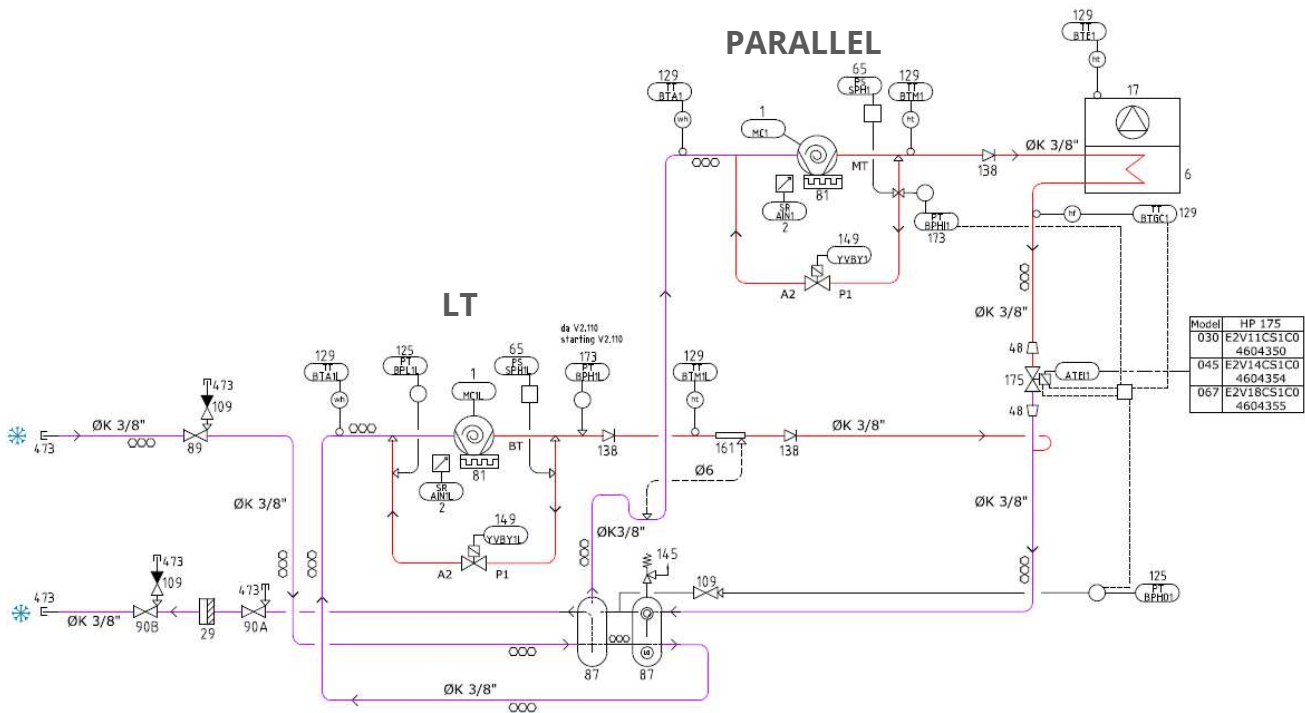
PARALLEL

129
TT
BTE1

17

6

65
PS
SPH1

129
TT
BTA1

129
TT
BTM1

1
MC1

MT

81

ØK 3/8"

138

SR
AIN1
2

PT
BPH1
173

129
TT
BTGC1

149
YVBY1

A2
P1

LT

ØK 3/8"

da V2.110
starting V2.110

129
TT
BTA1L

125
PT
BPL1L

65
PS
SPH1L

173
PT
BPH1L

129
TT
BTM1L

1
MC1L

473
109

48

175
ATE1

48

| Model | HP 175 |
|---|---|
| 030 | E2V11CS1C0 4604350 |
| 045 | E2V14CS1C0 4604354 |
| 067 | E2V18CS1C0 4604355 |

473

ØK 3/8"

89

BT

81

138

161

138

ØK 3/8"

SR
AIN1L
2

Ø6

ØK 3/8"

ØK 3/8"

ØK3/8"

149
YVBY1L

473
109

A2
P1

145

473

473

109

125
PT
BPH01

ØK 3/8"

90B

29

90A

87

87

ØK 3/8"